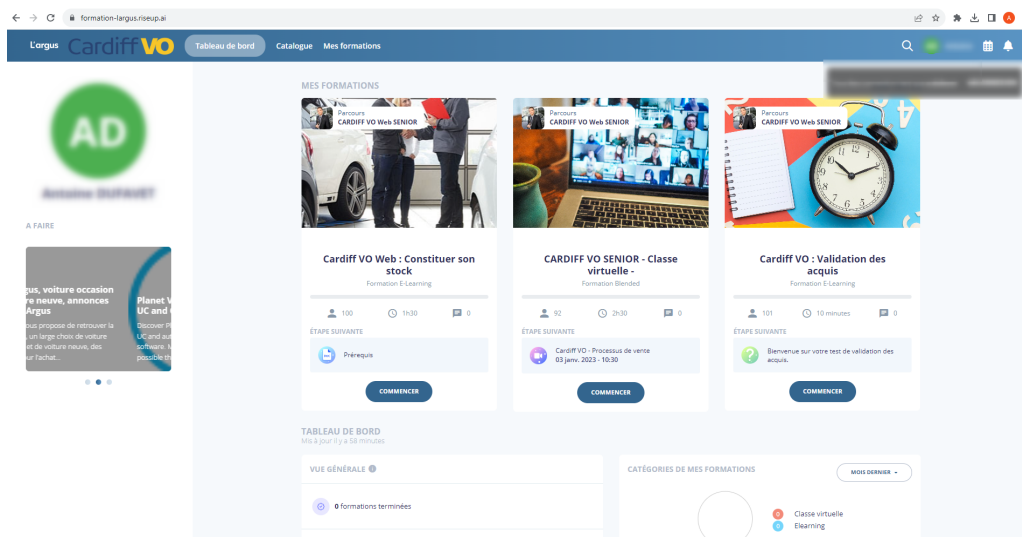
formation-largus.riseup.ai

L'argus Cardiff VO Tableau de bord Catalogue Mes formations

AD

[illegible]

A FAIRE

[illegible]gus, voiture occasion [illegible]e neuve, annonces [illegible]Argus

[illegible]ous propose de retrouver la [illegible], un large choix de voiture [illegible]t de voiture neuve, des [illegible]ur l'achat...

Planet V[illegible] UC and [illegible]

Discover P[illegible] UC and au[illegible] software. M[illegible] possible th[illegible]

MES FORMATIONS

Parcours
CARDIFF VO Web SENIOR

Cardiff VO Web : Constituer son stock
Formation E-Learning
100 1h30 0
ÉTAPE SUIVANTE
Prérequis
COMMENCER

Parcours
CARDIFF VO Web SENIOR

CARDIFF VO SENIOR - Classe virtuelle -
Formation Blended
92 2h30 0
ÉTAPE SUIVANTE
Cardiff VO - Processus de vente
03 janv. 2023 - 10:30
COMMENCER

Parcours
CARDIFF VO Web SENIOR

Cardiff VO : Validation des acquis
Formation E-Learning
101 10 minutes 0
ÉTAPE SUIVANTE
Bienvenue sur votre test de validation des acquis.
COMMENCER

TABLEAU DE BORD
Mis à jour il y a 58 minutes

VUE GÉNÉRALE

0 formations terminées

CATÉGORIES DE MES FORMATIONS

MOIS DERNIER

0 Classe virtuelle
0 Elearning